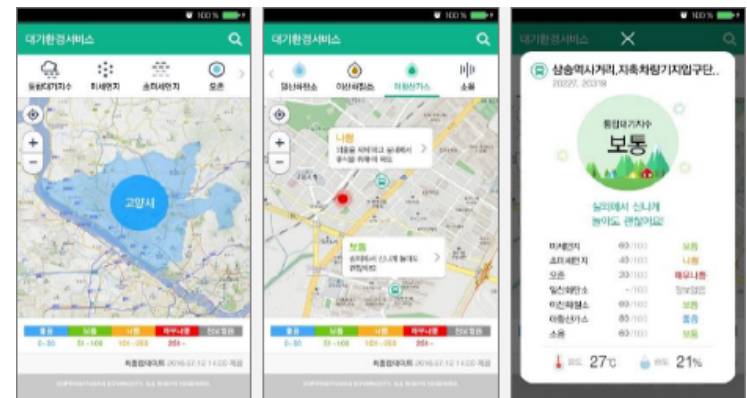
100%
대기환경서비스
통합대기지수 미세먼지 초미세먼지 오존
고양시
좋음 보통 나쁨 매우나쁨 전처 점검
0~50 51~100 101~250 251~
최종업데이트 2016.07.12 14:00 제공

100%
대기환경서비스
일산화탄소 이산화질소 아황산가스 소음
나쁨
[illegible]
보통
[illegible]
좋음 보통 나쁨 매우나쁨 전처 점검
최종업데이트 2016.07.12 14:00 제공

100%
대기환경서비스
삼송역사거리,지축차량기지입구단..
통합대기지수
보통
실외에서 신나게 놀아도 괜찮아요!
미세먼지 60/100 보통
초미세먼지 45/100 나쁨
오존 20/100 매우나쁨
일산화탄소 -/100 정보없음
이산화질소 60/100 보통
아황산가스 60/100 좋음
소음 60/100 보통
온도 27℃ 습도 21%